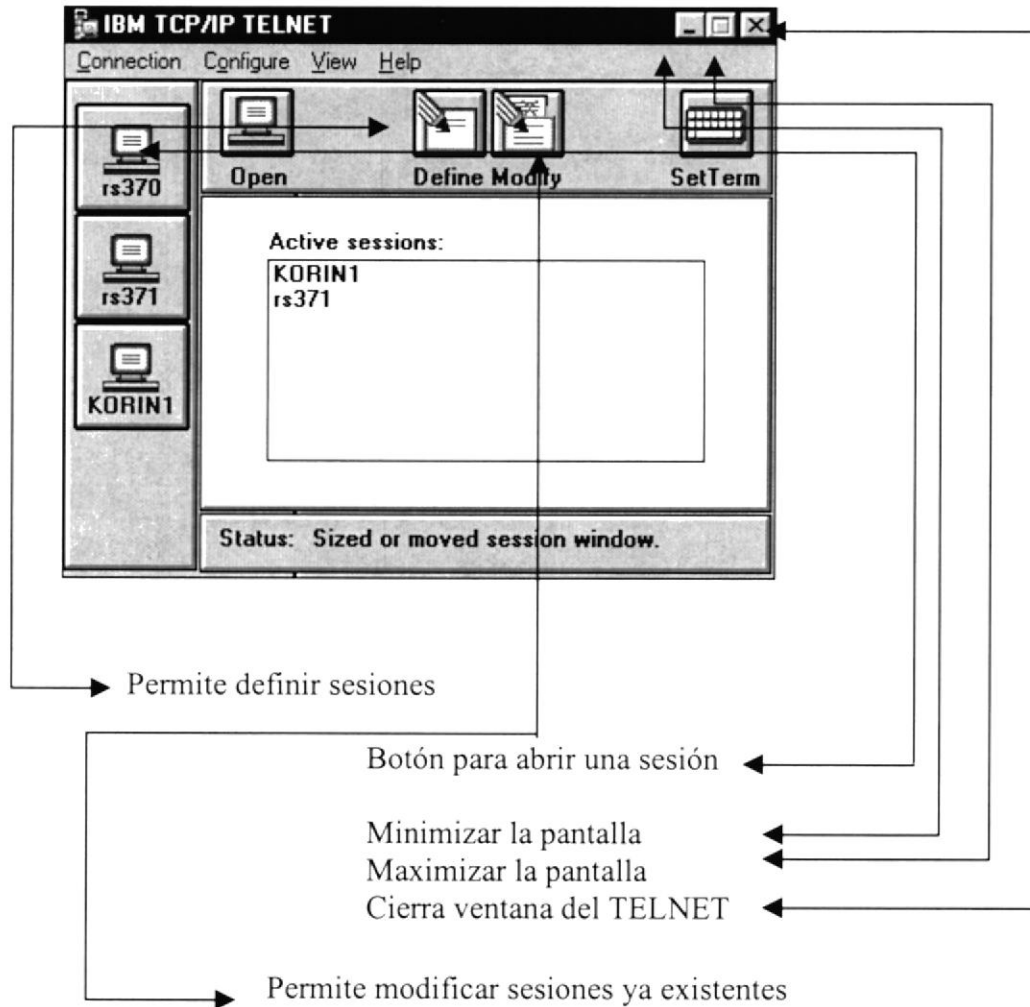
IBM TCP/IP TELNET

Connection Configure View Help

rs370

Open Define Modify SetTerm

Active sessions:
KORIN1
rs371

rs371

KORIN1

Status: Sized or moved session window.

Permite definir sesiones

Botón para abrir una sesión

Minimizar la pantalla
Maximizar la pantalla
Cierra ventana del TELNET

Permite modificar sesiones ya existentes